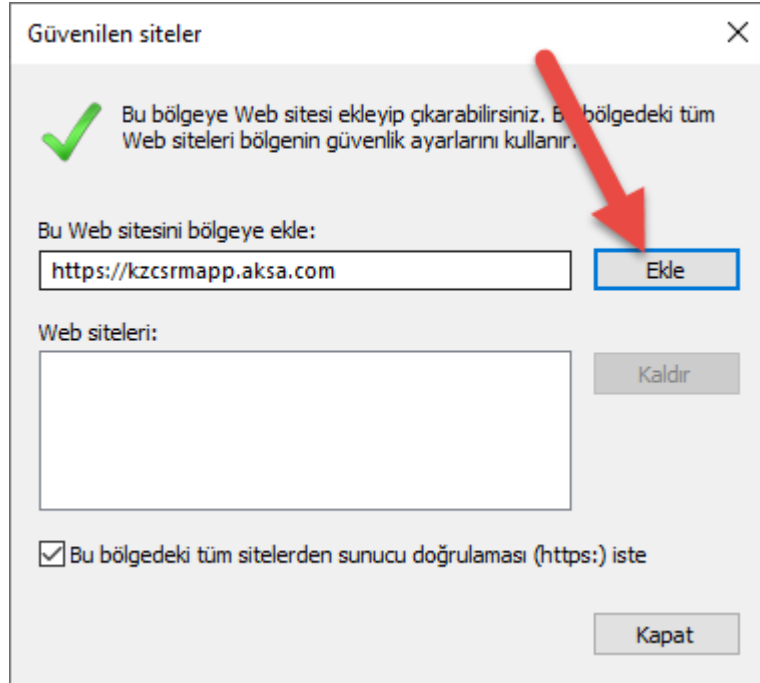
Güvenilen siteler

Bu bölgeye Web sitesi ekleyip çıkarabilirsiniz. B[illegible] bölgedeki tüm Web siteleri bölgenin güvenlik ayarlarını kullanır.

Bu Web sitesini bölgeye ekle:

https://kzcsrmapp.aksa.com

Ekle

Web siteleri:

Kaldır

Bu bölgedeki tüm sitelerden sunucu doğrulaması (https:) iste

Kapat